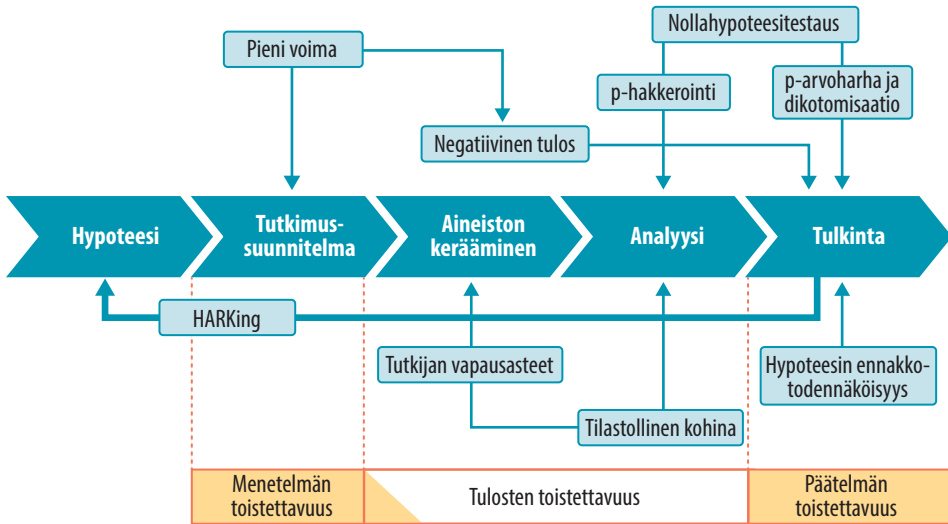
Nollahypoteesitestaus

Pieni voima

p-hakkerointi

p-arvoharha ja dikotomisaatio

Negatiivinen tulos

Hypoteesi

Tutkimussuunnitelma

Aineiston kerääminen

Analyysi

Tulkinta

HARKing

Tutkijan vapausasteet

Hypoteesin ennakkotodennäköisyys

Tilastollinen kohina

Menetelmän toistettavuus

Tulosten toistettavuus

Päätelmän toistettavuus